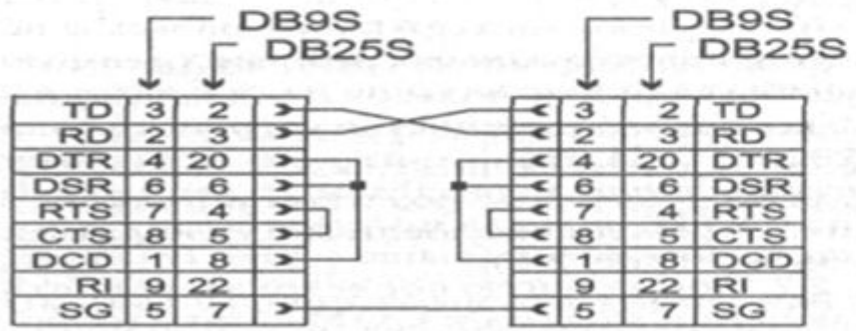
DB9S
DB25S

| TD | 3 | 2 |
|---|---|---|
| RD | 2 | 3 |
| DTR | 4 | 20 |
| DSR | 6 | 6 |
| RTS | 7 | 4 |
| CTS | 8 | 5 |
| DCD | 1 | 8 |
| RI | 9 | 22 |
| SG | 5 | 7 |

DB9S
DB25S

| 3 | 2 | TD |
|---|---|---|
| 2 | 3 | RD |
| 4 | 20 | DTR |
| 6 | 6 | DSR |
| 7 | 4 | RTS |
| 8 | 5 | CTS |
| 1 | 8 | DCD |
| 9 | 22 | RI |
| 5 | 7 | SG |